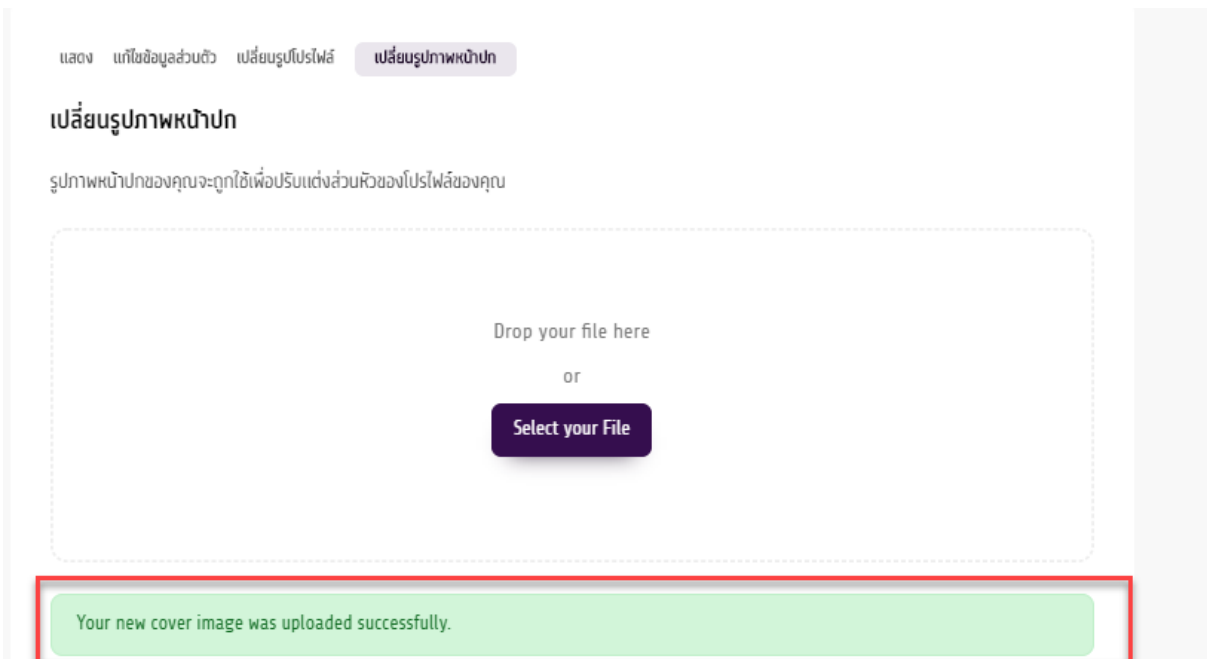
แสดง แก้ไขข้อมูลส่วนตัว เปลี่ยนรูปโปรไฟล์ เปลี่ยนรูปภาพหน้าปก

เปลี่ยนรูปภาพหน้าปก

รูปภาพหน้าปกของคุณจะถูกใช้เพื่อปรับแต่งส่วนหัวของโปรไฟล์ของคุณ

Drop your file here

or

Select your File

Your new cover image was uploaded successfully.